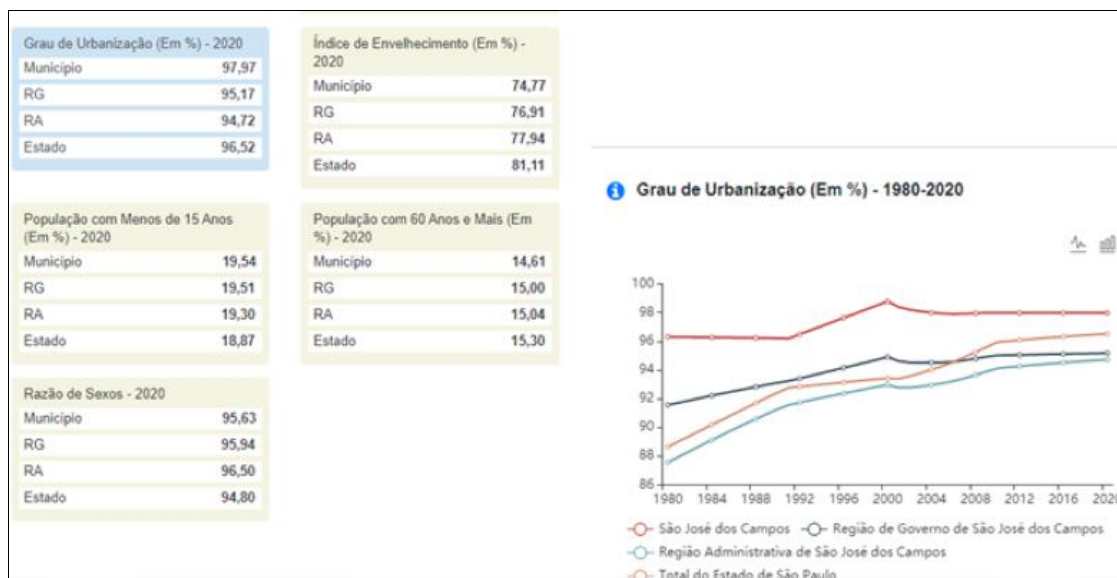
Grau de Urbanização (Em %) - 2020

| | |
|---|---|
| Município | 97,97 |
| RG | 95,17 |
| RA | 94,72 |
| Estado | 96,52 |

Índice de Envelhecimento (Em %) - 2020

| | |
|---|---|
| Município | 74,77 |
| RG | 76,91 |
| RA | 77,94 |
| Estado | 81,11 |

População com Menos de 15 Anos (Em %) - 2020

| | |
|---|---|
| Município | 19,54 |
| RG | 19,51 |
| RA | 19,30 |
| Estado | 18,87 |

População com 60 Anos e Mais (Em %) - 2020

| | |
|---|---|
| Município | 14,61 |
| RG | 15,00 |
| RA | 15,04 |
| Estado | 15,30 |

Razão de Sexos - 2020

| | |
|---|---|
| Município | 95,63 |
| RG | 95,94 |
| RA | 96,50 |
| Estado | 94,80 |

Grau de Urbanização (Em %) - 1980-2020

100
98
96
94
92
90
88
86
1980 1984 1988 1992 1996 2000 2004 2008 2012 2016 2020

São José dos Campos
Região de Governo de São José dos Campos
Região Administrativa de São José dos Campos
Total do Estado de São Paulo